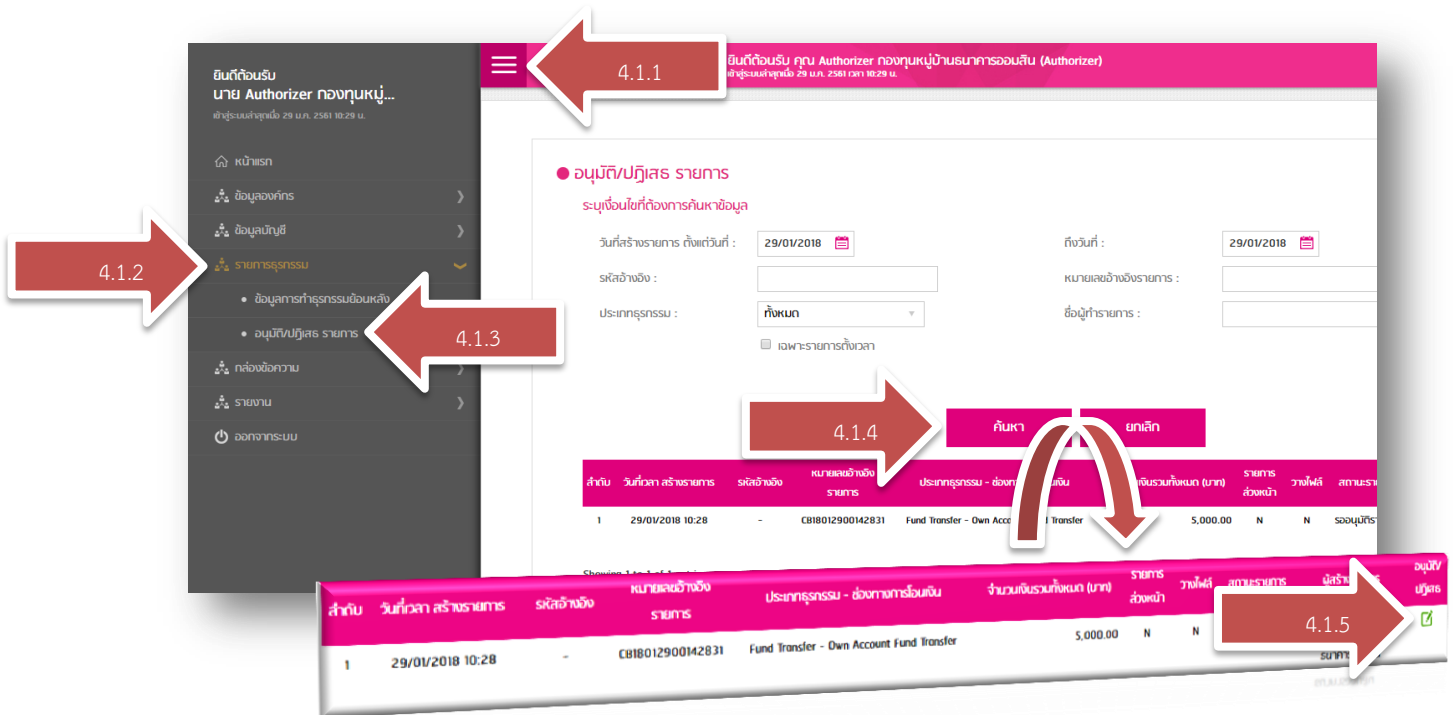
ยินดีต้อนรับ
นาย Authorizer กองทุนหมู่...
เข้าสู่ระบบล่าสุดเมื่อ 29 ม.ค. 2561 10:29 น.

หน้าแรก
ข้อมูลองค์กร
ข้อมูลบัญชี
รายการธุรกรรม
• ข้อมูลการทำธุรกรรมย้อนหลัง
• อนุมัติ/ปฏิเสธ รายการ
กล่องข้อความ
รายงาน
ออกจากระบบ

4.1.1
ยินดีต้อนรับ คุณ Authorizer กองทุนหมู่บ้านธนาคารออมสิน (Authorizer)
เข้าสู่ระบบล่าสุดเมื่อ 29 ม.ค. 2561 เวลา 10:29 น.

4.1.2
4.1.3

อนุมัติ/ปฏิเสธ รายการ
ระบุเงื่อนไขที่ต้องการค้นหาข้อมูล
วันที่สร้างรายการ ตั้งแต่วันที่ : 29/01/2018
ถึงวันที่ : 29/01/2018
รหัสอ้างอิง :
หมายเลขอ้างอิงรายการ :
ประเภทธุรกรรม : ทั้งหมด
ชื่อผู้ทำรายการ :
เฉพาะรายการตั้งเวลา

4.1.4
ค้นหา
ยกเลิก

| ลำดับ | วันที่เวลา สร้างรายการ | รหัสอ้างอิง | หมายเลขอ้างอิงรายการ | ประเภทธุรกรรม - ช่องทางการโอนเงิน | จำนวนเงินรวมทั้งหมด (บาท) | รายการล่วงหน้า | วางไฟล์ | สถานะรายการ | ผู้สร้าง | อนุมัติ/ปฏิเสธ |
|---|---|---|---|---|---|---|---|---|---|---|
| 1 | 29/01/2018 10:28 | - | CB18012900142831 | Fund Transfer - Own Account Fund Transfer | 5,000.00 | N | N | รออนุมัติ | ธนาคาร | |

Showing 1 to 1 of 1 entries

4.1.5